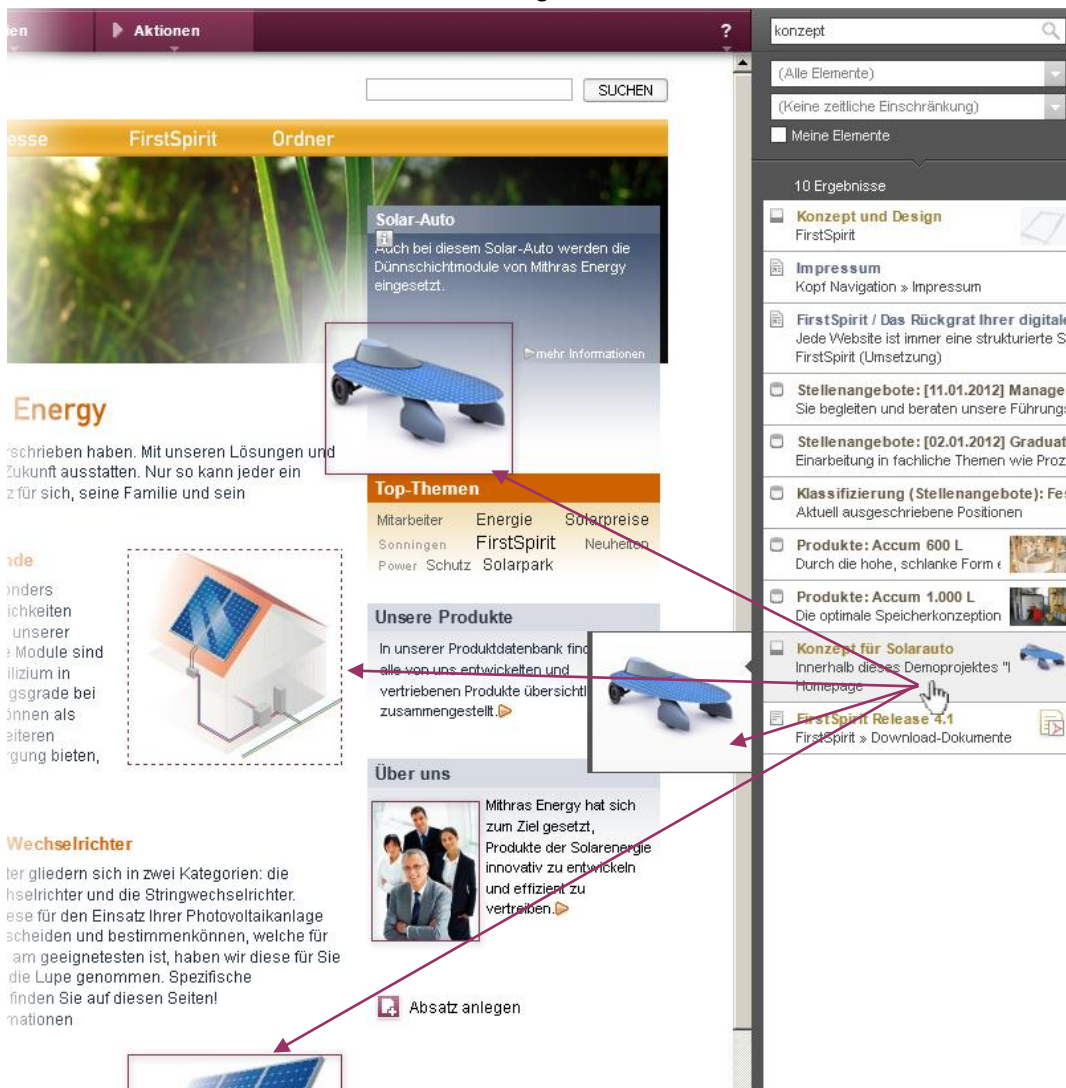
en Aktionen ?

SUCHEN

esse FirstSpirit Ordner

Solar-Auto
Auch bei diesem Solar-Auto werden die Dünnschichtmodule von Mithras Energy eingesetzt.

mehr Informationen

Energy

rschrieben haben. Mit unseren Lösungen und Zukunft ausstatten. Nur so kann jeder ein z für sich, seine Familie und sein

nde

onders ichkeiten unserer e Module sind ilizium in gsgrade bei önnen als eiteren rgung bieten,

Top-Themen
Mitarbeiter Energie Solarpreise
Sonningen FirstSpirit Neuheiten
Power Schutz Solarpark

Unsere Produkte
In unserer Produktdatenbank find alle von uns entwickelten und vertriebenen Produkte übersichtl zusammengestellt.

Über uns
Mithras Energy hat sich zum Ziel gesetzt, Produkte der Solarenergie innovativ zu entwickeln und effizient zu vertreiben.

Wechselrichter

ter gliedern sich in zwei Kategorien: die hselrichter und die Stringwechselrichter. ese für den Einsatz Ihrer Photovoltaikanlage scheiden und bestimmenkönnen, welche für am geeignetesten ist, haben wir diese für Sie die Lupe genommen. Spezifische finden Sie auf diesen Seiten! mationen

Absatz anlegen

konzept

(Alle Elemente)
(Keine zeitliche Einschränkung)
Meine Elemente

10 Ergebnisse

Konzept und Design
FirstSpirit

Impressum
Kopf Navigation » Impressum

FirstSpirit / Das Rückgrat Ihrer digitale
Jede Website ist immer eine strukturierte S
FirstSpirit (Umsetzung)

Stellenangebote: [11.01.2012] Manage
Sie begleiten und beraten unsere Führungs

Stellenangebote: [02.01.2012] Graduat
Einarbeitung in fachliche Themen wie Proz

Klassifizierung (Stellenangebote): Fe
Aktuell ausgeschriebene Positionen

Produkte: Accum 600 L
Durch die hohe, schlanke Form e

Produkte: Accum 1.000 L
Die optimale Speicherkonzeption

Konzept für Solarauto
Innerhalb dieses Demoprojektes "I
Homepage

FirstSpirit Release 4.1
FirstSpirit » Download-Dokumente